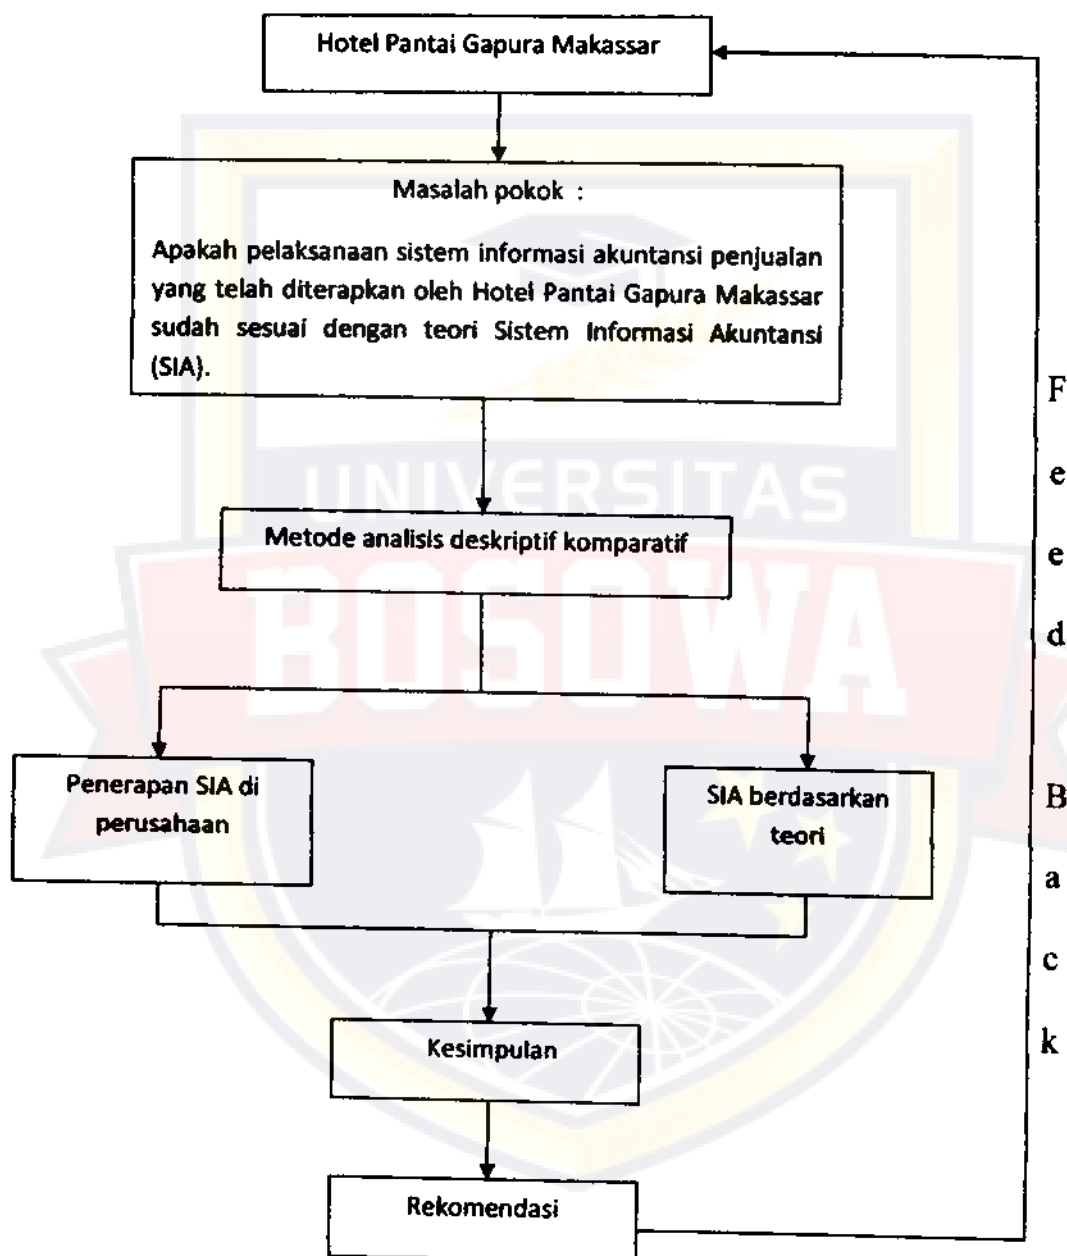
Hotel Pantai Gapura Makassar

Masalah pokok :

Apakah pelaksanaan sistem informasi akuntansi penjualan yang telah diterapkan oleh Hotel Pantai Gapura Makassar sudah sesuai dengan teori Sistem Informasi Akuntansi (SIA).

UNIVERSITAS BOSOWA

Metode analisis deskriptif komparatif

Penerapan SIA di perusahaan

SIA berdasarkan teori

Kesimpulan

Rekomendasi

F
e
e
d

B
a
c
k